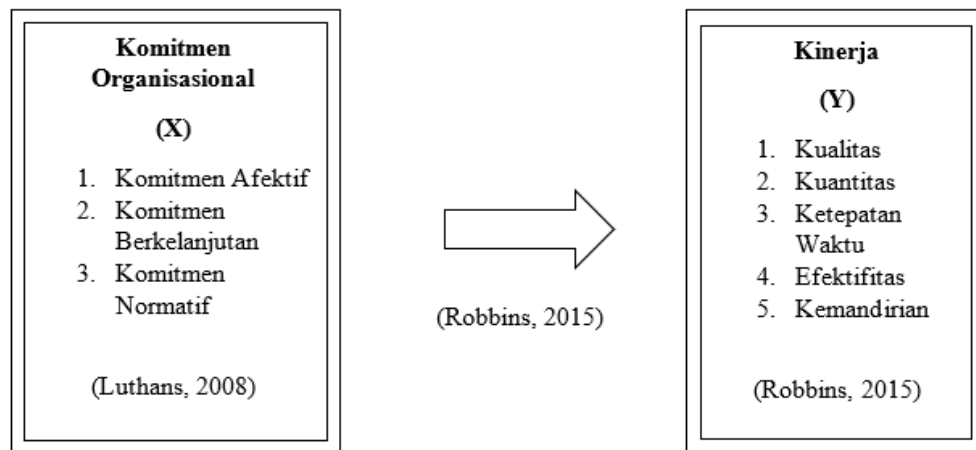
**Komitmen Organisasional**

**(X)**

1. Komitmen Afektif
2. Komitmen Berkelanjutan
3. Komitmen Normatif

(Luthans, 2008)

(Robbins, 2015)

**Kinerja**

**(Y)**

1. Kualitas
2. Kuantitas
3. Ketepatan Waktu
4. Efektifitas
5. Kemandirian

(Robbins, 2015)